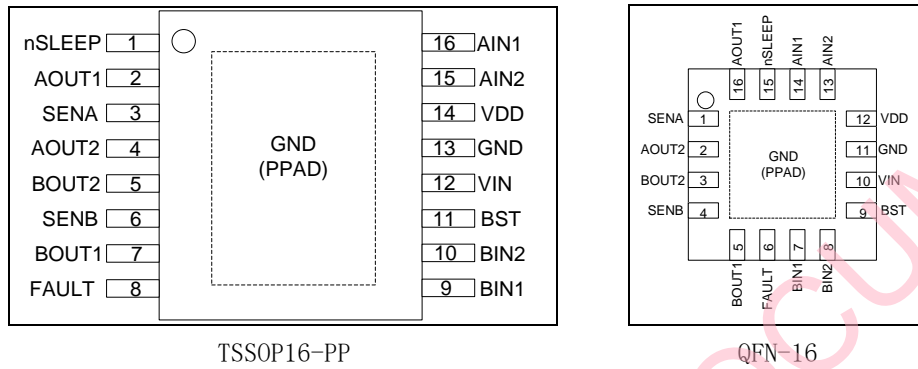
nSLEEP 1
AOUT1 2
SENA 3
AOUT2 4
BOUT2 5
SENB 6
BOUT1 7
FAULT 8

GND (PPAD)

16 AIN1
15 AIN2
14 VDD
13 GND
12 VIN
11 BST
10 BIN2
9 BIN1

TSSOP16-PP

AOUT1 16
nSLEEP 15
AIN1 14
AIN2 13

SENA 1
AOUT2 2
BOUT2 3
SENB 4

GND (PPAD)

12 VDD
11 GND
10 VIN
9 BST

5 BOUT1
6 FAULT
7 BIN1
8 BIN2

QFN-16